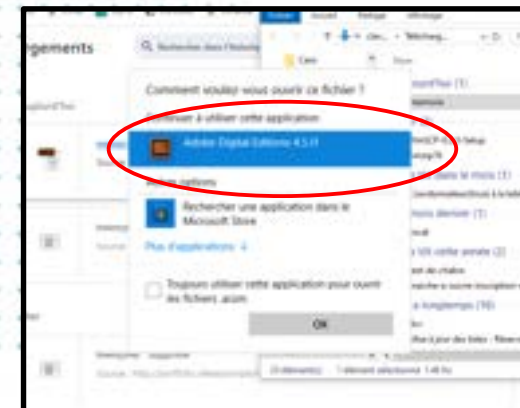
gements

Rechercher dans l'historiq

Fichier Accueil Partage Affichage

Télécharg...

Comment voulez-vous ouvrir ce fichier ?

Continuer à utiliser cette application

Adobe Digital Editions 4.5.11

Autres options

Rechercher une application dans le Microsoft Store

Plus d'applications ↓

Toujours utiliser cette application pour ouvrir les fichiers .acsm

OK

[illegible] (1)

Setup

le mois (1)

mois dernier (1)

cette année (2)

longtemps (16)

23 élément(s) 1 élément sélectionné 1,48 Ko